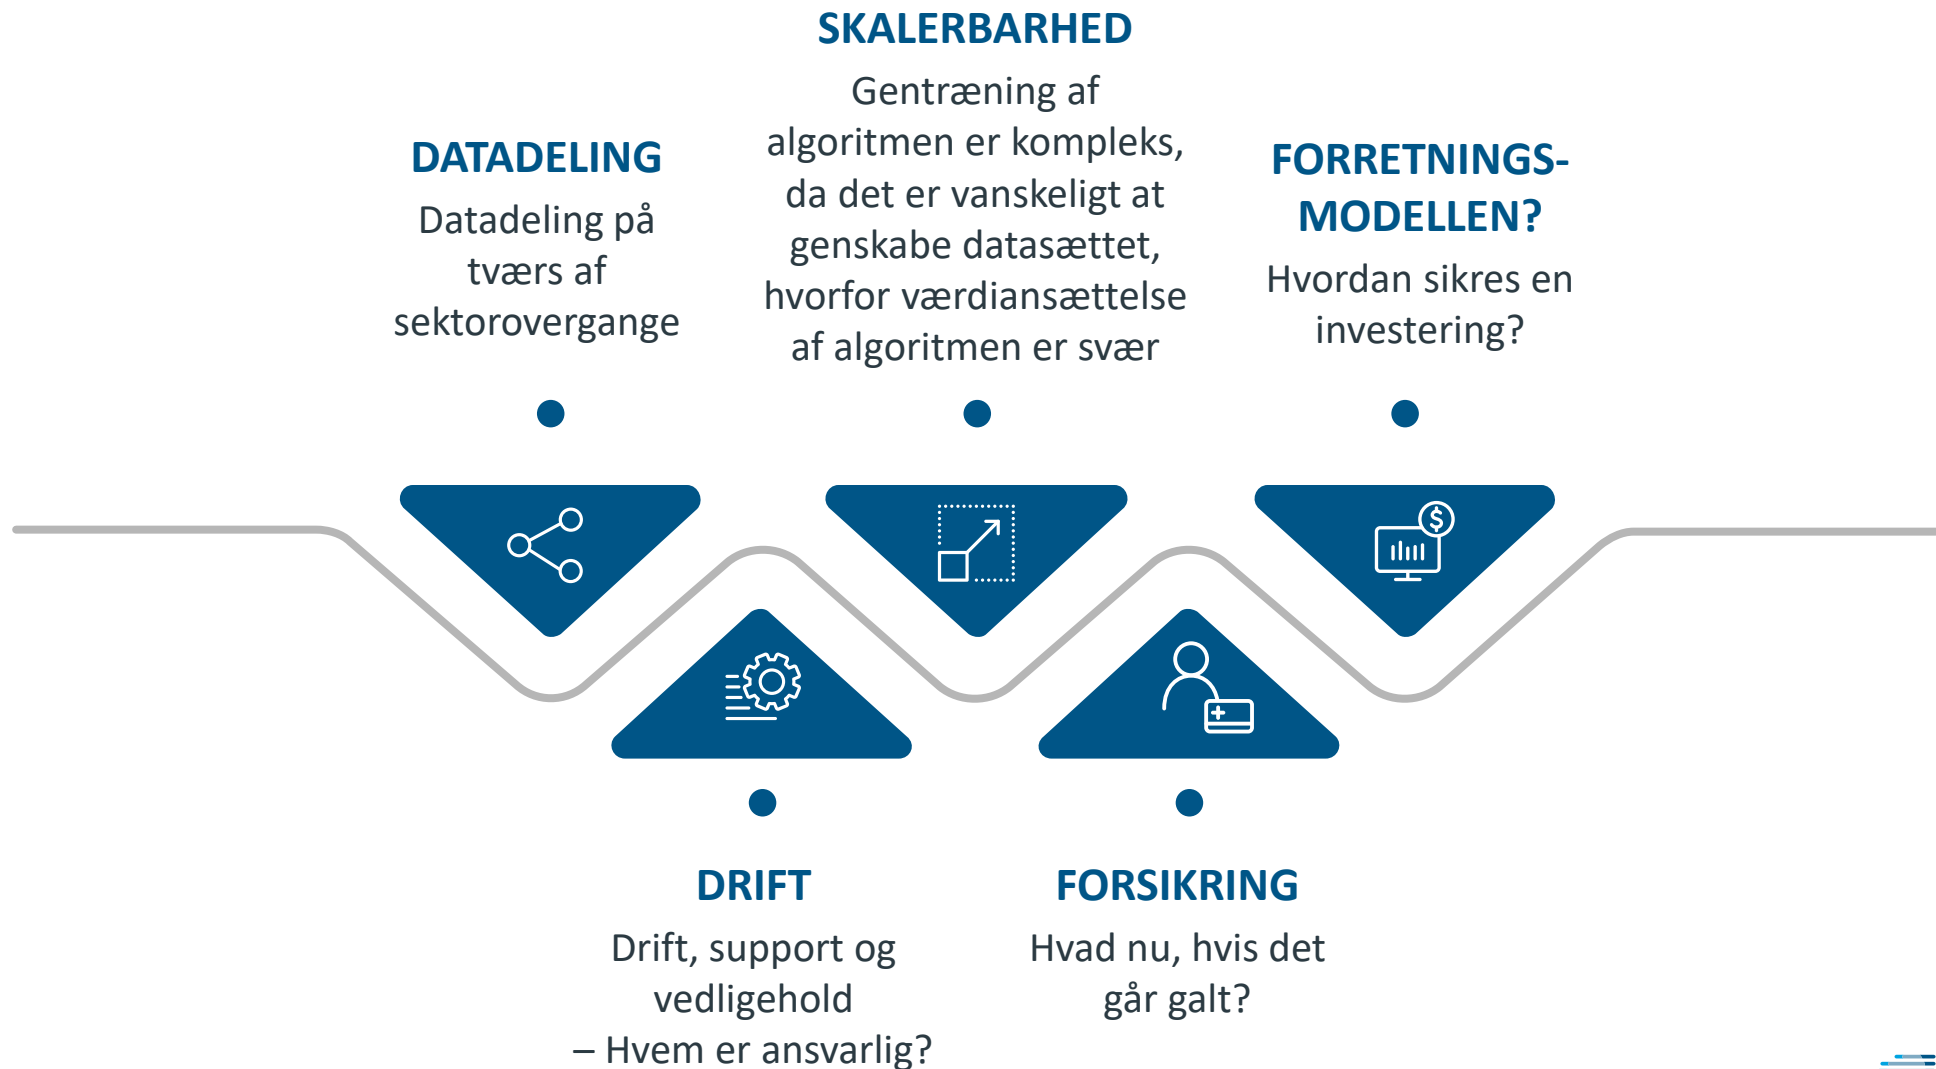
SKALERBARHED

Gentræning af algoritmen er kompleks, da det er vanskeligt at genskabe datasættet, hvorfor værdiansættelse af algoritmen er svær

DATADELING

Datadeling på tværs af sektorovergange

FORRETNINGS-MODELLEN?

Hvordan sikres en investering?

DRIFT

Drift, support og vedligehold – Hvem er ansvarlig?

FORSIKRING

Hvad nu, hvis det går galt?